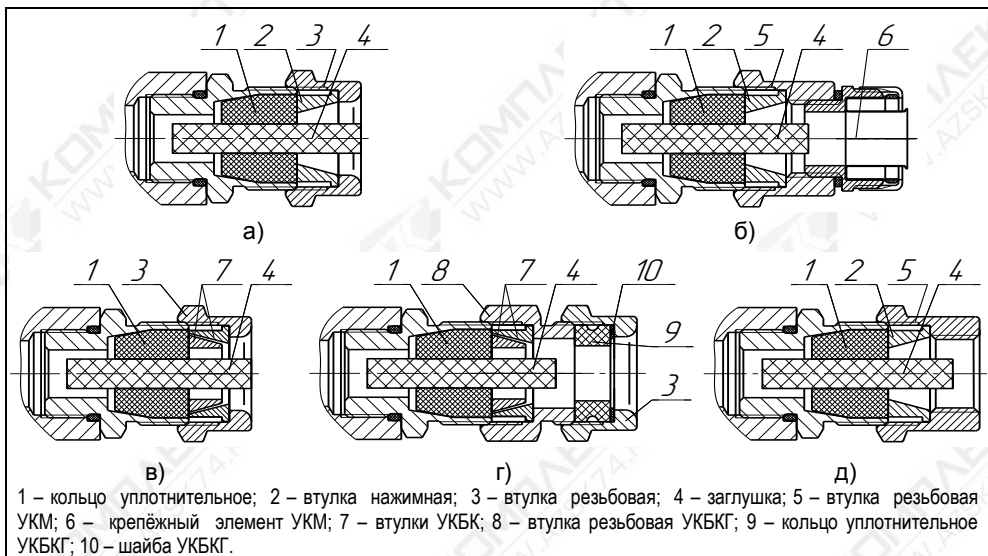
1 2 3 4

а)

1 2 5 4 6

б)

1 3 7 4

в)

1 8 7 4 10 9 3

г)

1 2 5 4

д)

1 – кольцо уплотнительное; 2 – втулка нажимная; 3 – втулка резьбовая; 4 – заглушка; 5 – втулка резьбовая УКМ; 6 – крепёжный элемент УКМ; 7 – втулки УКБК; 8 – втулка резьбовая УКБКГ; 9 – кольцо уплотнительное УКБКГ; 10 – шайба УКБКГ.